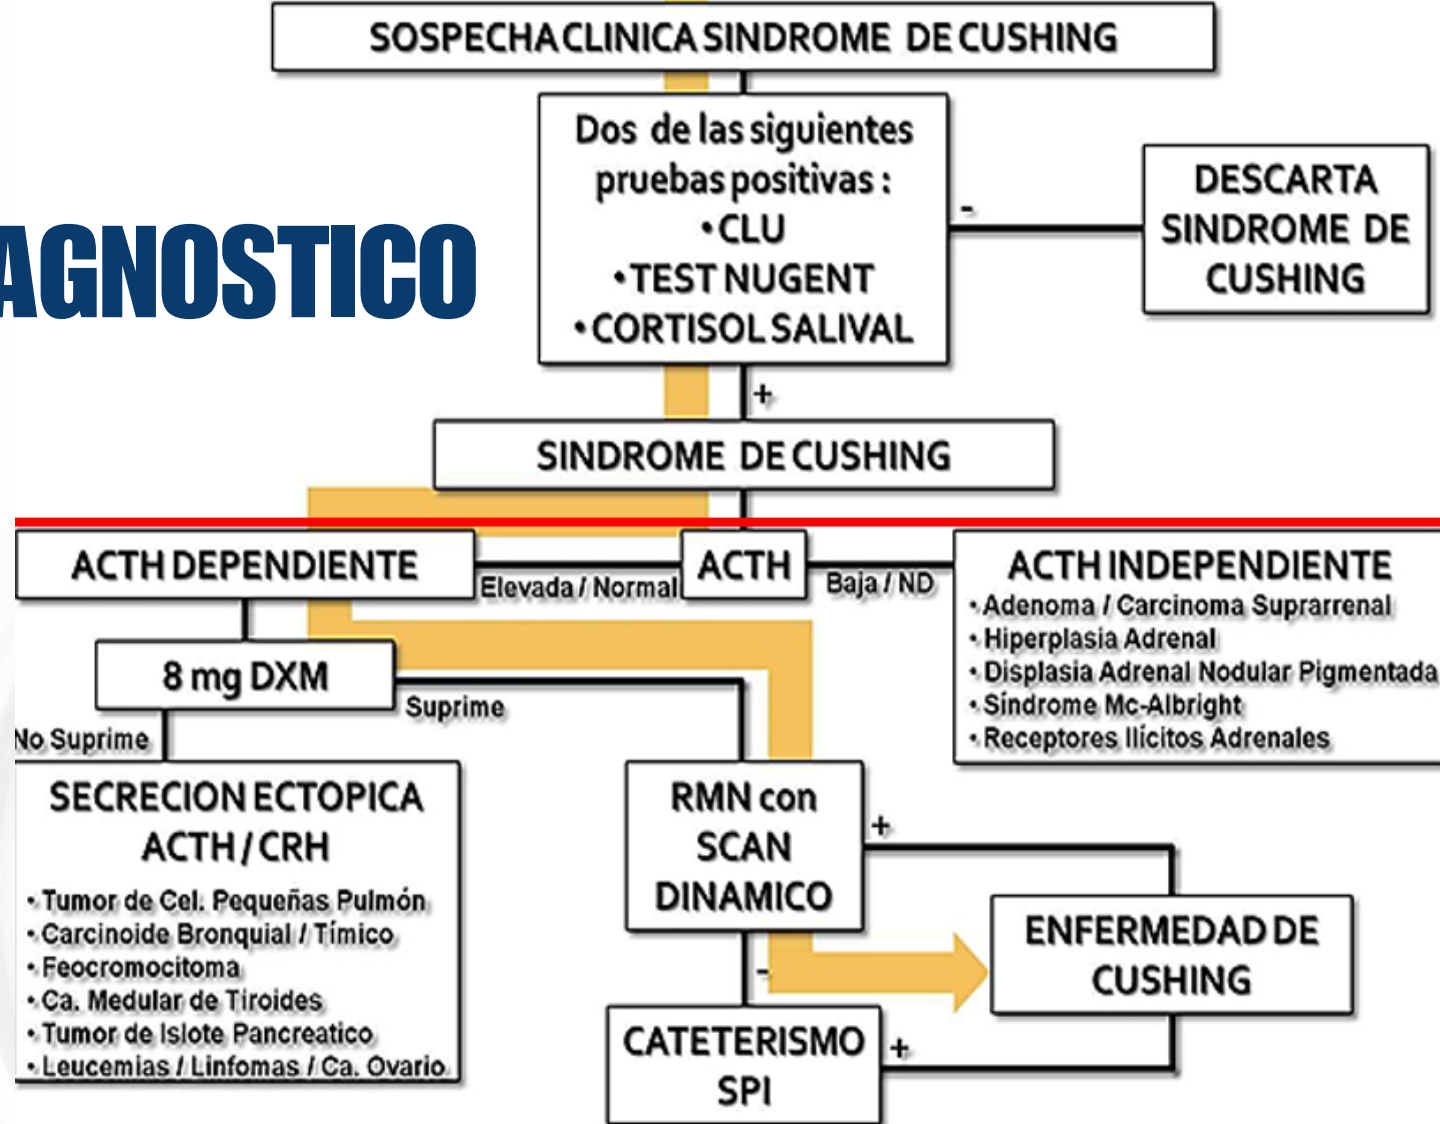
SOSPECHA CLINICA SINDROME DE CUSHING

AGNOSTICO

Dos de las siguientes pruebas positivas :
• CLU
• TEST NUGENT
• CORTISOL SALIVAL

-

DESCARTA SINDROME DE CUSHING

+

SINDROME DE CUSHING

ACTH DEPENDIENTE

Elevada / Normal

ACTH

Baja / ND

ACTH INDEPENDIENTE
• Adenoma / Carcinoma Suprarrenal
• Hiperplasia Adrenal
• Displasia Adrenal Nodular Pigmentada
• Síndrome Mc-Albright
• Receptores Ilícitos Adrenales

8 mg DXM

Suprime

No Suprime

SECRECION ECTOPICA ACTH / CRH
• Tumor de Cel. Pequeñas Pulmón
• Carcinoide Bronquial / Tímico
• Feocromocitoma
• Ca. Medular de Tiroides
• Tumor de Islote Pancreatico
• Leucemias / Linfomas / Ca. Ovario

RMN con SCAN DINAMICO

+

-

ENFERMEDAD DE CUSHING

CATETERISMO SPI

+